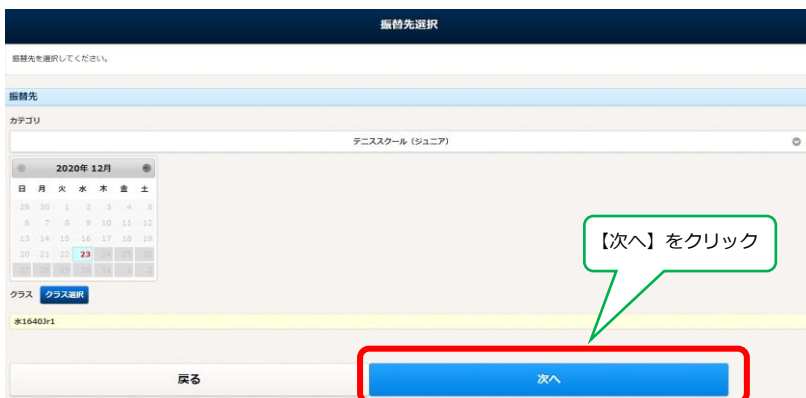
振替先選択

振替先を選択してください。

振替先

カテゴリ

テニススクール（ジュニア）

2020年 12月

| 日 | 月 | 火 | 水 | 木 | 金 | 土 |
|---|---|---|---|---|---|---|
| 29 | 30 | 1 | 2 | 3 | 4 | 5 |
| 6 | 7 | 8 | 9 | 10 | 11 | 12 |
| 13 | 14 | 15 | 16 | 17 | 18 | 19 |
| 20 | 21 | 22 | 23 | 24 | 25 | 26 |
| 27 | 28 | 29 | 30 | 31 | 1 | 2 |

【次へ】をクリック

クラス クラス選択

水1640Jr1

戻る

次へ